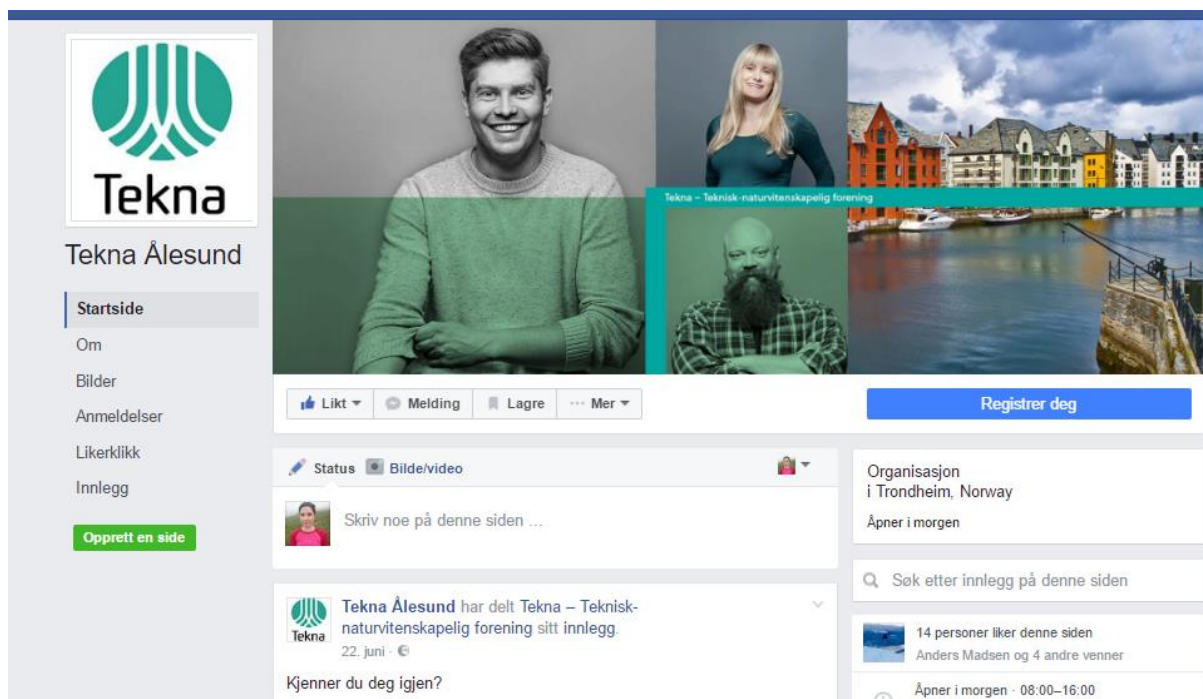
Tekna

Tekna Ålesund

Startside
Om
Bilder
Anmeldelser
Likerklikk
Innlegg

Opprett en side

Tekna – Teknisk-naturvitenskapelig forening

Likt ▾ Melding Lagre ··· Mer ▾

Registrer deg

Status Bilde/video

Skriv noe på denne siden ...

Tekna Ålesund har delt Tekna – Teknisk-naturvitenskapelig forening sitt innlegg.
22. juni ·

Kjenner du deg igjen?

Organisasjon
i Trondheim, Norway

Åpner i morgen

Søk etter innlegg på denne siden

14 personer liker denne siden
Anders Madsen og 4 andre venner

Åpner i morgen · 08:00–16:00